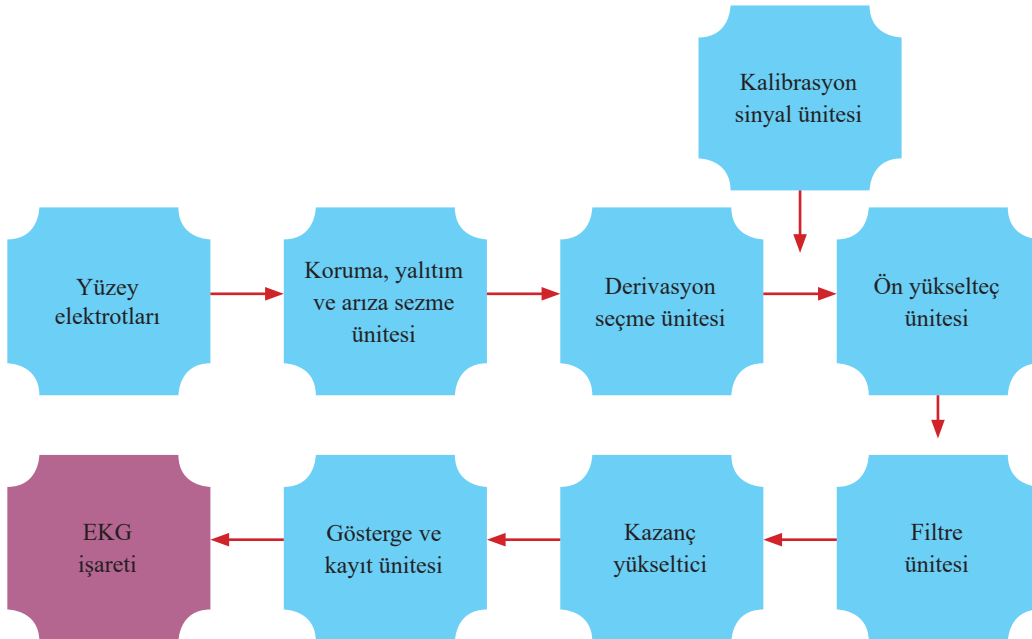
Kalibrasyon sinyal ünitesi

Yüzey elektrotları

Koruma, yalıtım ve arıza sezme ünitesi

Derivasyon seçme ünitesi

Ön yükselteç ünitesi

Filtre ünitesi

Kazanç yükseltici

Gösterge ve kayıt ünitesi

EKG işareti